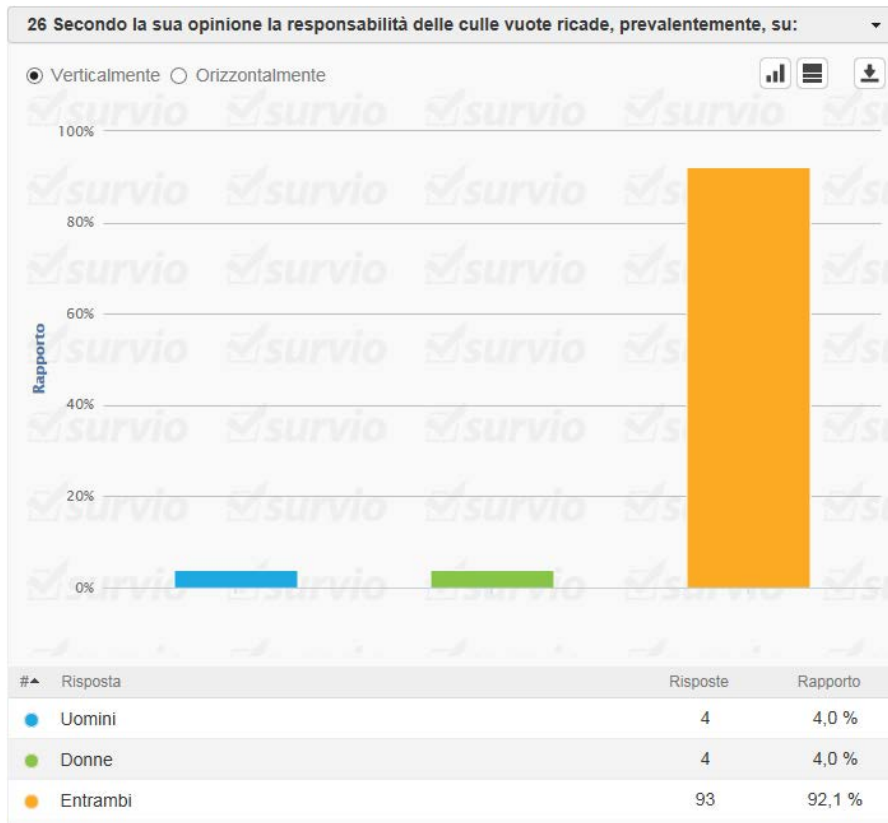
26 Secondo la sua opinione la responsabilità delle culle vuote ricade, prevalentemente, su:

Verticalmente Orizzontalmente

100%
80%
60%
40%
20%
0%

Rapporto

| # | Risposta | Risposte | Rapporto |
|---|---|---|---|
| | Uomini | 4 | 4,0 % |
| | Donne | 4 | 4,0 % |
| | Entrambi | 93 | 92,1 % |